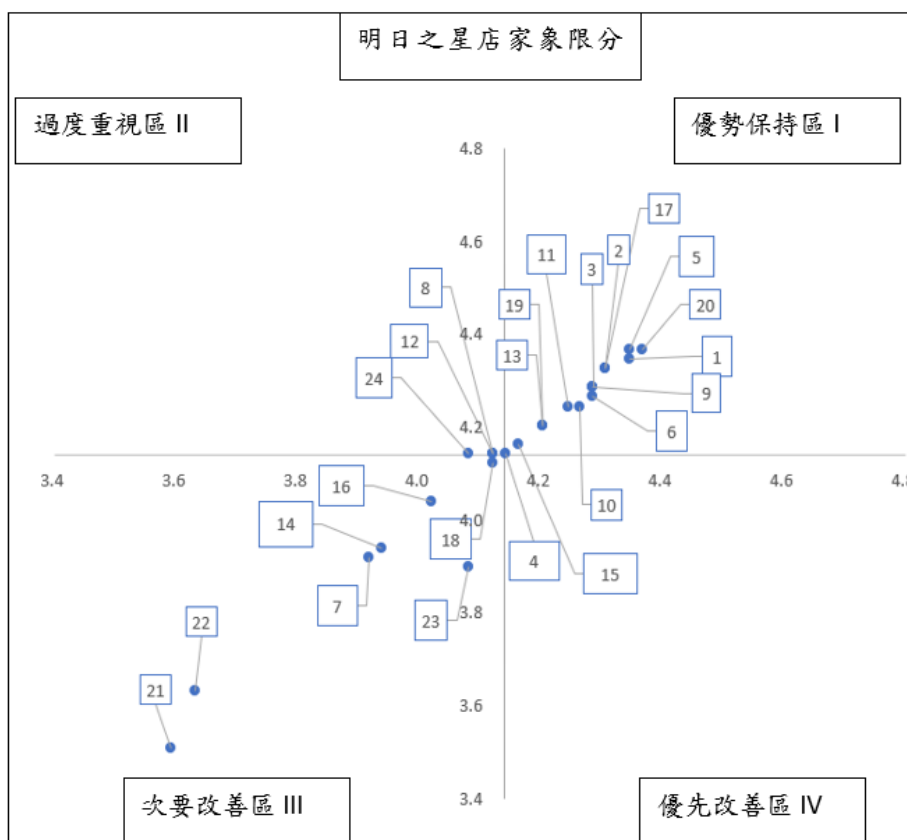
明日之星店家象限分

過度重視區 II

優勢保持區 I

次要改善區 III

優先改善區 IV

4.8
4.6
4.4
4.2
4.0
3.8
3.6
3.4

3.4
3.6
3.8
4.0
4.2
4.4
4.6
4.8

17
2
5
11
3
20
8
19
1
12
13
24
9
6
16
10
14
18
4
15
7
23
22
21